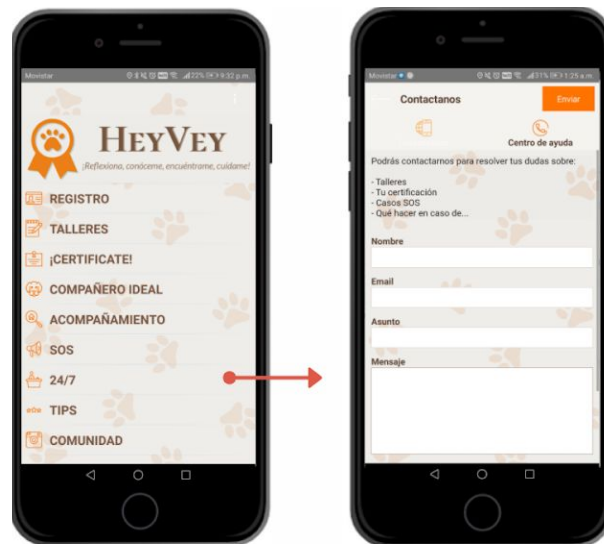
Movistar 22% 9:32 p.m.

HEYVEY
¡Reflexiona, conóceme, encuéntrame, cuidame!

REGISTRO
TALLERES
¡CERTIFICATE!
COMPAÑERO IDEAL
ACOMPAÑAMIENTO
SOS
24/7
TIPS
COMUNIDAD

Movistar 31% 1:25 a.m.

Contactanos
Enviar
Centro de ayuda

Podrás contactarnos para resolver tus dudas sobre:

- Talleres
- Tu certificación
- Casos SOS
- Qué hacer en caso de...

Nombre
Email
Asunto
Mensaje